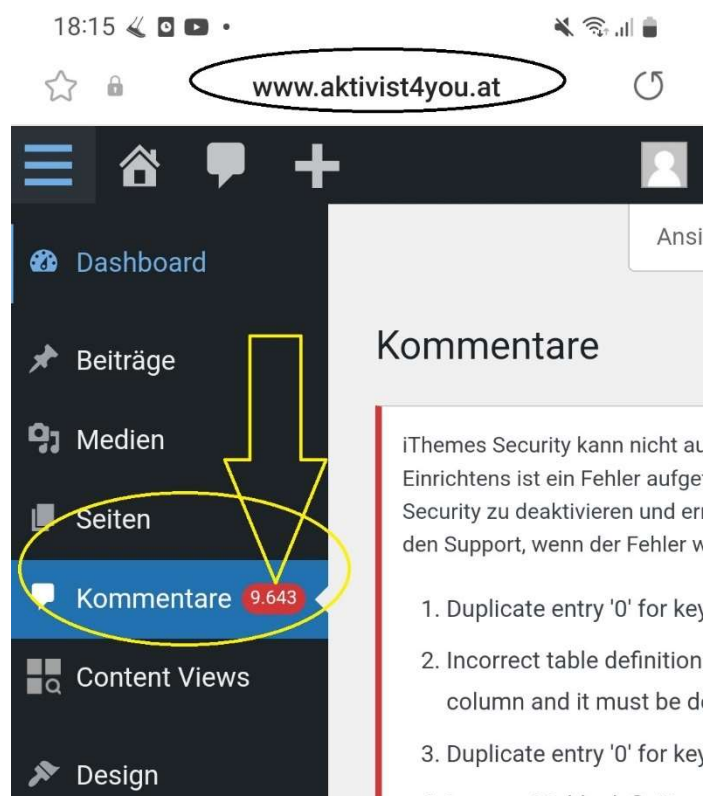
18:15

www.aktivist4you.at

Dashboard

Beiträge

Medien

Seiten

Kommentare 9.643

Content Views

Design

Ansi

Kommentare

iThemes Security kann nicht au
Einrichtens ist ein Fehler aufge
Security zu deaktivieren und er
den Support, wenn der Fehler w

1. Duplicate entry '0' for key
2. Incorrect table definition
column and it must be de
3. Duplicate entry '0' for key